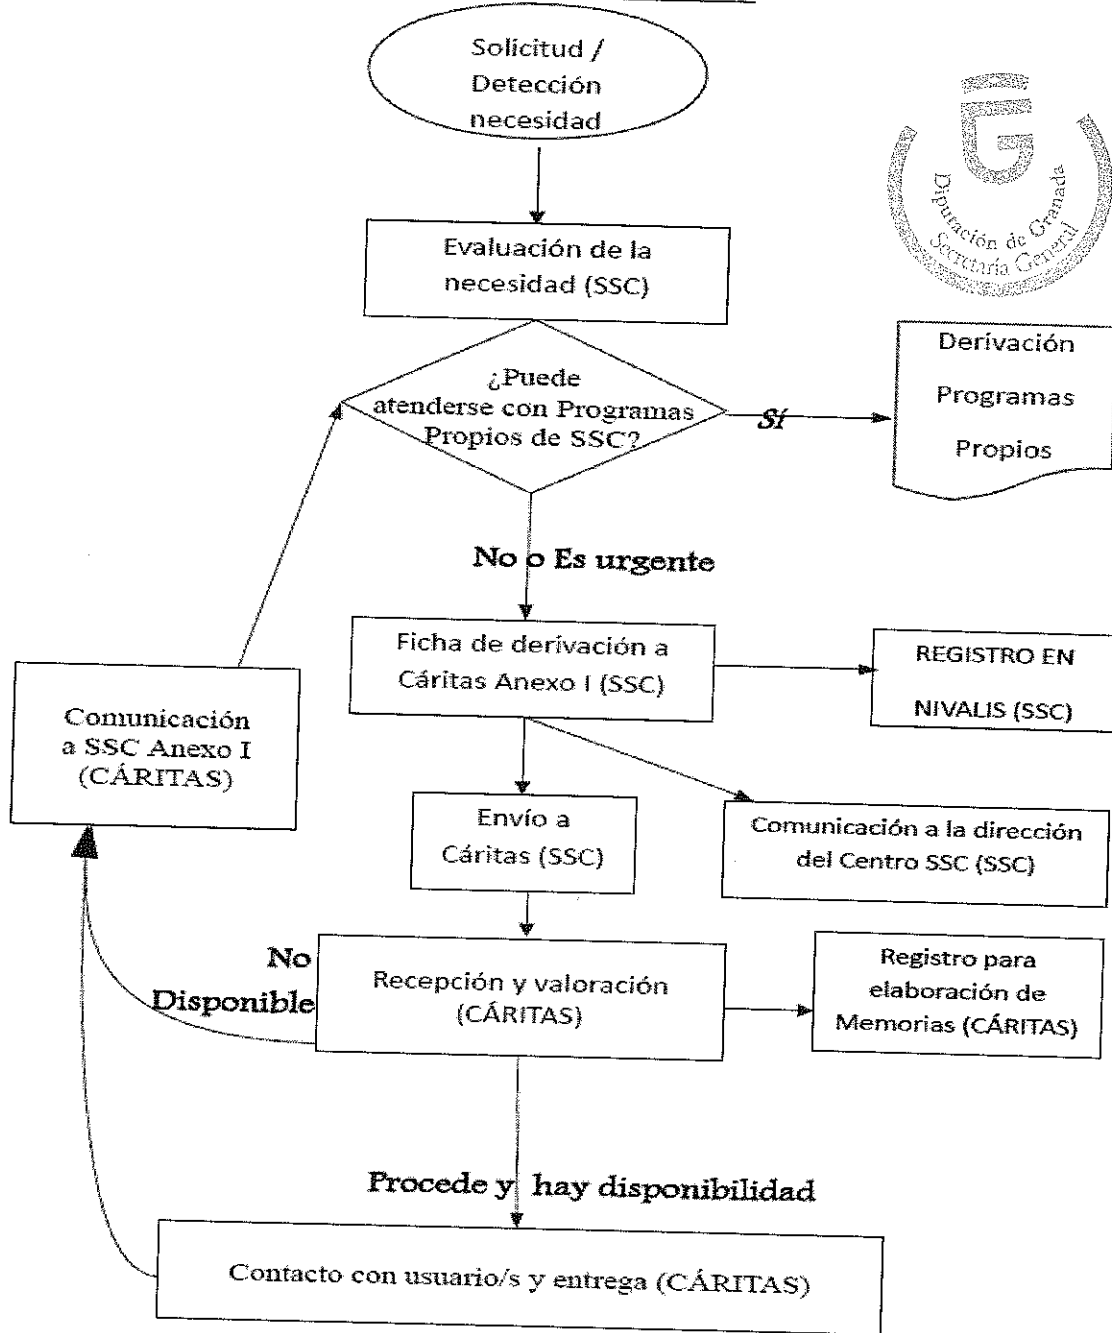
Solicitud / Detección necesidad

Diputación de Granada
Secretaría General

Evaluación de la necesidad (SSC)

¿Puede atenderse con Programas Propios de SSC?

Sí

Derivación Programas Propios

No o Es urgente

Ficha de derivación a Cáritas Anexo I (SSC)

REGISTRO EN NIVALIS (SSC)

Comunicación a SSC Anexo I (CÁRITAS)

Envío a Cáritas (SSC)

Comunicación a la dirección del Centro SSC (SSC)

No Disponible

Recepción y valoración (CÁRITAS)

Registro para elaboración de Memorias (CÁRITAS)

Procede y hay disponibilidad

Contacto con usuario/s y entrega (CÁRITAS)